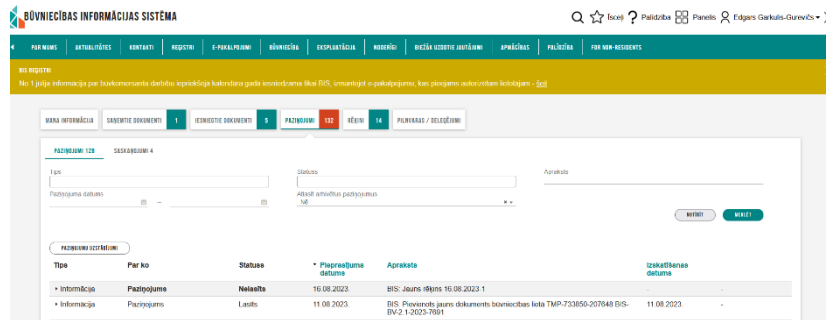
BŪVNIECĪBAS INFORMĀCIJAS SISTĒMA

Īsceļi ? Palīdzība Panelis Edgars Garkulis-Gurevičs

PAR MUMS AKTUALITĀTES KONTAKTI REĢISTRI E-PAKALPOJUMI BŪVNIECĪBA EKSPLUATĀCIJA NODERĪGI BIEŽĀK UZDOTIE JAUTĀJUMI APMĀCĪBAS PALĪDZĪBA FOR NON-RESIDENTS

BIS REĢISTRI
No 1.jūlija informācija par būvkomersanta darbību iepriekšējā kalendāra gada sniedzama tikai BIS, izmantojot e-pakalpojumu, kas pieejams autorizētam lietotājam - šeit

MANA INFORMĀCIJA | SAŅEMTIE DOKUMENTI 1 | IESNIEGTIE DOKUMENTI 5 | PAZIŅOJUMI 132 | RĒĶINI 14 | PILNVARAS / DELEĢĒJUMI

PAZIŅOJUMI 128 SASKAŅOJUMI 4

Tips
Statuss
Apraksts
Paziņojuma datums
Atlasīt arhivētus paziņojumus
Nē

NOTĪRĪT MEKLĒT

PAZIŅOJUMU UZSTĀDĪJUMI

| Tips | Par ko | Statuss | Pieprasījuma datums | Apraksts | Izskatīšanas datums | |
|---|---|---|---|---|---|---|
| Informācija | Paziņojums | Nelasīts | 16.08.2023. | BIS: Jauns rēķins 16.08.2023.1 | - | - |
| Informācija | Paziņojums | Lasīts | 11.08.2023. | BIS: Pievienots jauns dokuments būvniecības lietā TMP-733850-207648 BIS-BV-2.1-2023-7691 | 11.08.2023 | - |